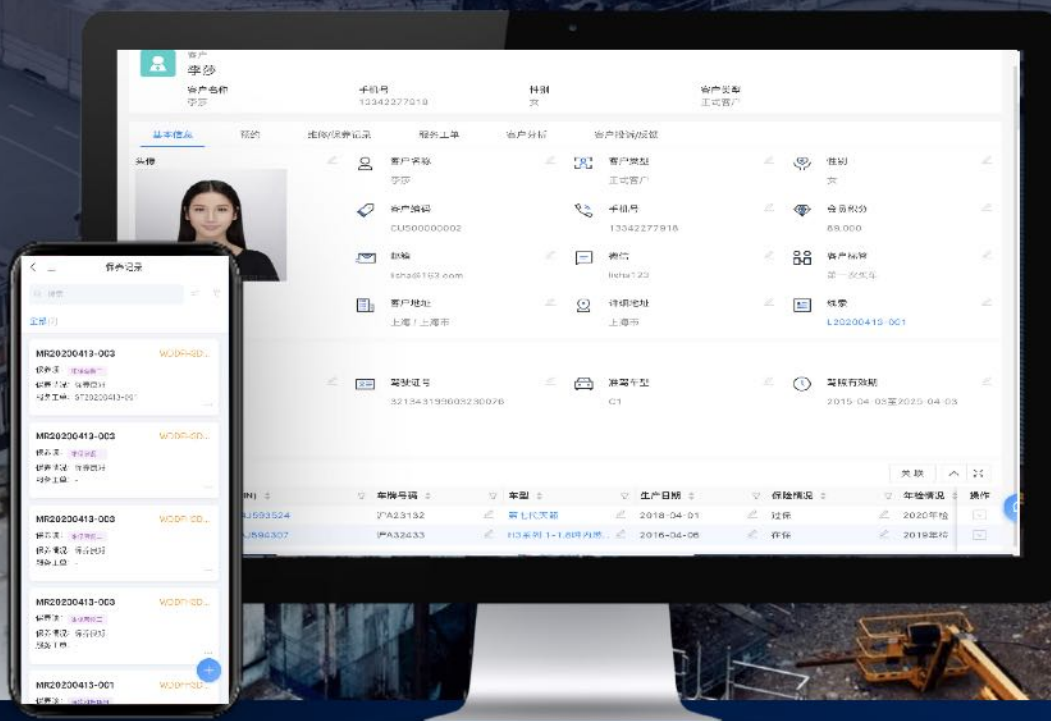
客户
李莎

| 客户名称 | 手机号 | 性别 | 客户类型 |
|---|---|---|---|
| 李莎 | 13342277918 | 女 | 正式客户 |

基本信息 | 签约 | 维修/保养记录 | 服务工单 | 客户分析 | 客户投诉/反馈

头像

客户名称
李莎

客户类型
正式客户

性别
女

客户编码
CUS00000002

手机号
13342277918

会员积分
89,000

邮箱
lisha@163.com

微信
lisha123

客户标签
第一次买车

客户地址
上海 / 上海市

详细地址
上海市

线索
L20200413-001

驾驶证号
321343199003230076

准驾车型
C1

驾照有效期
2015-04-03至2025-04-03

关联

| (VIN) | 车牌号码 | 车型 | 生产日期 | 保险情况 | 年检情况 | 操作 |
|---|---|---|---|---|---|---|
| JJ593524 | 沪A23132 | 第七代天籁 | 2018-04-01 | 过保 | 2020年检 | |
| JJ596307 | 沪A32433 | H3系列 1-1.8吨内燃... | 2016-04-06 | 在保 | 2019年检 | |

保养记录

搜索

全部(7)

MR20200413-003
WODR-SD...
保养类: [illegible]
保养状况: 待养回访
对应工单: ST20200413-001

MR20200413-003
WODR-SD...
保养类: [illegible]
保养状况: 待养回访
对应工单: -

MR20200413-003
WODR-SD...
保养类: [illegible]
保养状况: 待养回访
对应工单: -

MR20200413-003
WODR-SD...
保养类: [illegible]
保养状况: 待养回访
对应工单: -

MR20200413-001
WODR-SD...
保养类: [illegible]